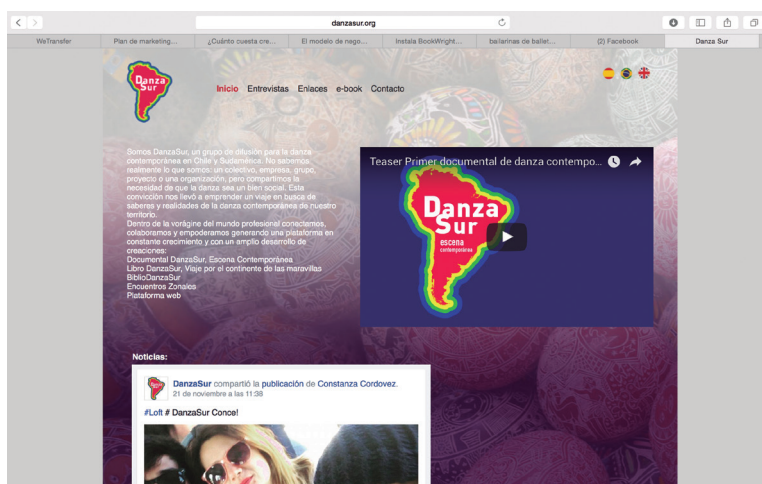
danzasur.org

WeTransfer | Plan de marketing... | ¿Cuánto cuesta cre... | El modelo de nego... | Instala BookWright... | bailarinas de ballet... | (2) Facebook | Danza Sur

Danza Sur

Inicio Entrevistas Enlaces e-book Contacto

Somos DanzaSur, un grupo de difusión para la danza contemporánea en Chile y Sudamérica. No sabemos realmente lo que somos: un colectivo, empresa, grupo, proyecto o una organización, pero compartimos la necesidad de que la danza sea un bien social. Esta convicción nos llevó a emprender un viaje en busca de saberes y realidades de la danza contemporánea de nuestro territorio.
Dentro de la vorágine del mundo profesional conectemos, colaboramos y empoderamos generando una plataforma en constante crecimiento y con un amplio desarrollo de creaciones:
Documental DanzaSur, Escena Contemporánea
Libro DanzaSur, Viaje por el continente de las maravillas
BiblioDanzaSur
Encuentros Zonales
Plataforma web

Teaser Primer documental de danza contempo...

Danza Sur
escena contemporánea

Noticias:

DanzaSur compartió la publicación de Constanza Cordovez.
21 de noviembre a las 11:38

#Loft # DanzaSur Conce!